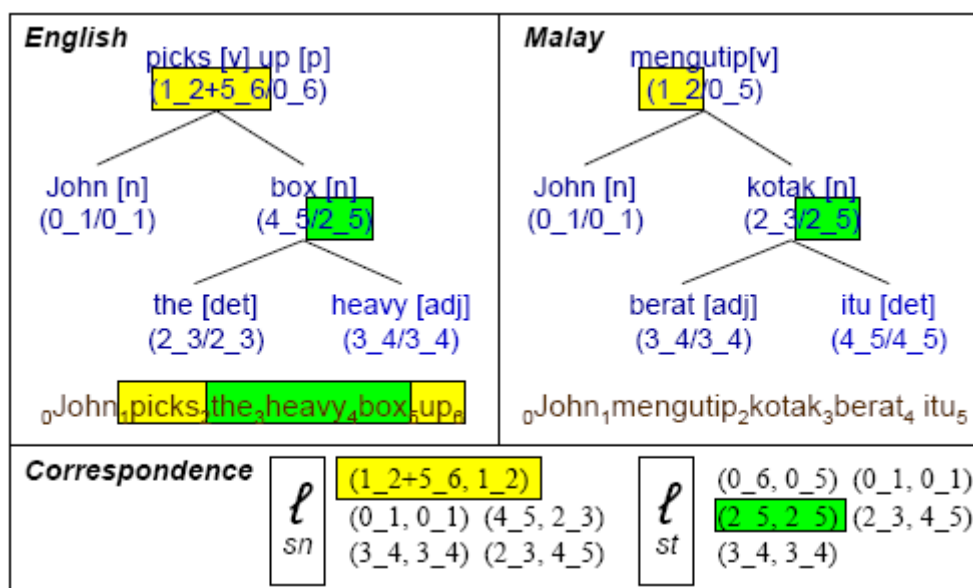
English

picks [v] up [p]
(1_2+5_6/0_6)

John [n]
(0_1/0_1)

box [n]
(4_5/2_5)

the [det]
(2_3/2_3)

heavy [adj]
(3_4/3_4)

$_0$John$_1$picks$_2$the$_3$heavy$_4$box$_5$up$_6$

Malay

mengutip[v]
(1_2/0_5)

John [n]
(0_1/0_1)

kotak [n]
(2_3/2_5)

berat [adj]
(3_4/3_4)

itu [det]
(4_5/4_5)

$_0$John$_1$mengutip$_2$kotak$_3$berat$_4$ itu$_5$

Correspondence

$\ell$ sn

(1_2+5_6, 1_2)
(0_1, 0_1) (4_5, 2_3)
(3_4, 3_4) (2_3, 4_5)

$\ell$ st

(0_6, 0_5) (0_1, 0_1)
(2_5, 2_5) (2_3, 4_5)
(3_4, 3_4)